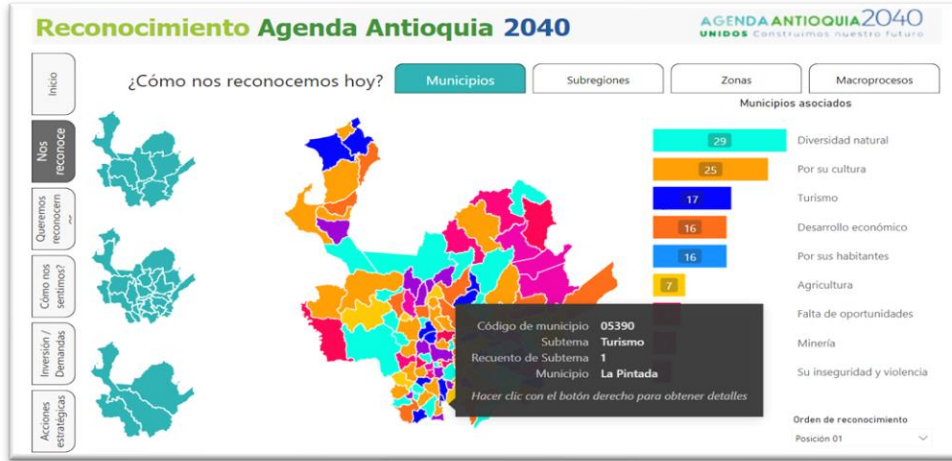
Reconocimiento Agenda Antioquia 2040

AGENDA ANTIOQUIA 2040
UNIDOS Construimos nuestro futuro

Inicio

Nos reconoce

Queremos reconocem?

Cómo nos sentimos?

Inversión / Demandas

Acciones estratégicas

¿Cómo nos reconocemos hoy?

Municipios | Subregiones | Zonas | Macroprocesos

Municipios asociados

| | |
|---|---|
| 29 | Diversidad natural |
| 25 | Por su cultura |
| 17 | Turismo |
| 16 | Desarrollo económico |
| 16 | Por sus habitantes |
| 7 | Agricultura |
| | Falta de oportunidades |
| | Minería |
| | Su inseguridad y violencia |

Código de municipio 05390
Subtema Turismo
Recuento de Subtema 1
Municipio La Pintada
Hacer clic con el botón derecho para obtener detalles

Orden de reconocimiento
Posición 01